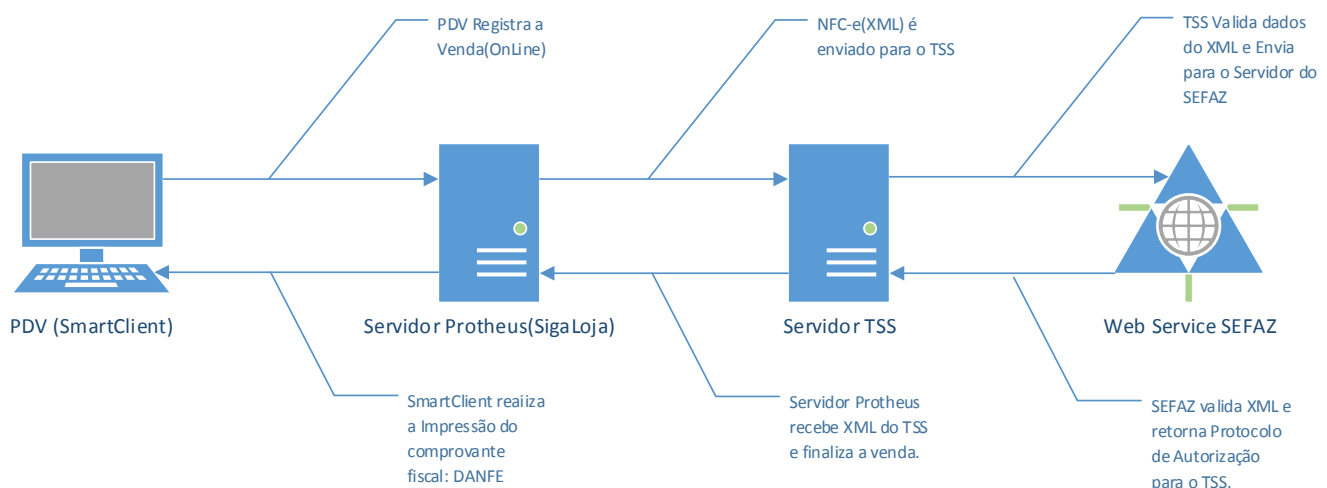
PDV Registra a Venda(OnLine)

NFC-e(XML) é enviado para o TSS

TSS Valida dados do XML e Envia para o Servidor do SEFAZ

PDV (SmartClient)

Servidor Protheus(SigaLoja)

Servidor TSS

Web Service SEFAZ

SmartClient realiza a Impressão do comprovante fiscal: DANFE

Servidor Protheus recebe XML do TSS e finaliza a venda.

SEFAZ valida XML e retorna Protocolo de Autorização para o TSS.